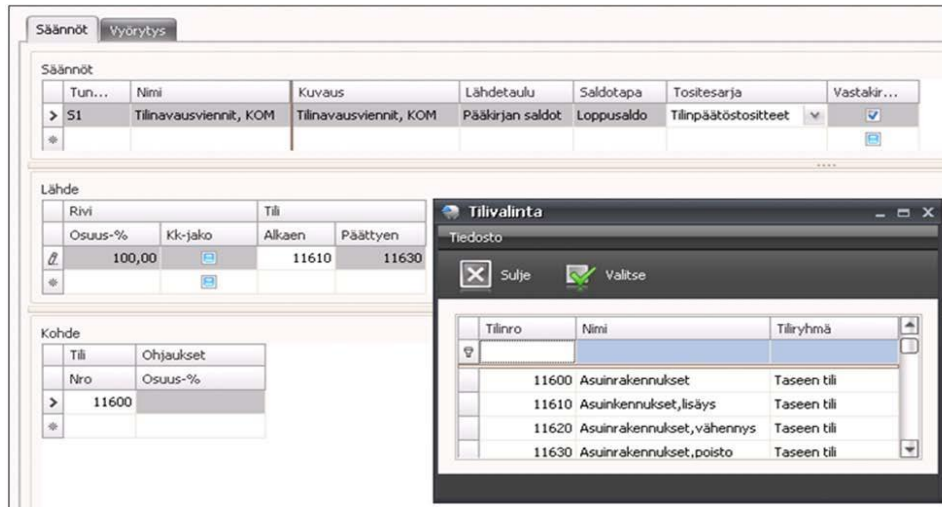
Säännöt | Vyörytys

Säännöt

| | Tun... | Nimi | Kuvaus | Lähdetaulu | Saldotapa | Tositesarja | Vastakir... |
|---|---|---|---|---|---|---|---|
| > | S1 | Tilinavausviennit, KOM | Tilinavausviennit, KOM | Pääkirjan saldot | Loppusaldo | Tilinpäätöstositteet | ☑ |
| * | | | | | | | |

Lähde

| | Rivi | | Tili | |
|---|---|---|---|---|
| | Osuus-% | Kk-jako | Alkaen | Päättyen |
| | 100,00 | | 11610 | 11630 |
| * | | | | |

Kohde

| | Tili | Ohjaukset |
|---|---|---|
| | Nro | Osuus-% |
| > | 11600 | |
| * | | |

Tilivalinta

Tiedosto

Sulje Valitse

| Tilinro | Nimi | Tiliryhmä |
|---|---|---|
| | | |
| 11600 | Asuinrakennukset | Taseen tili |
| 11610 | Asuinkennukset,lisäys | Taseen tili |
| 11620 | Asuinrakennukset,vähennys | Taseen tili |
| 11630 | Asuinrakennukset,poisto | Taseen tili |